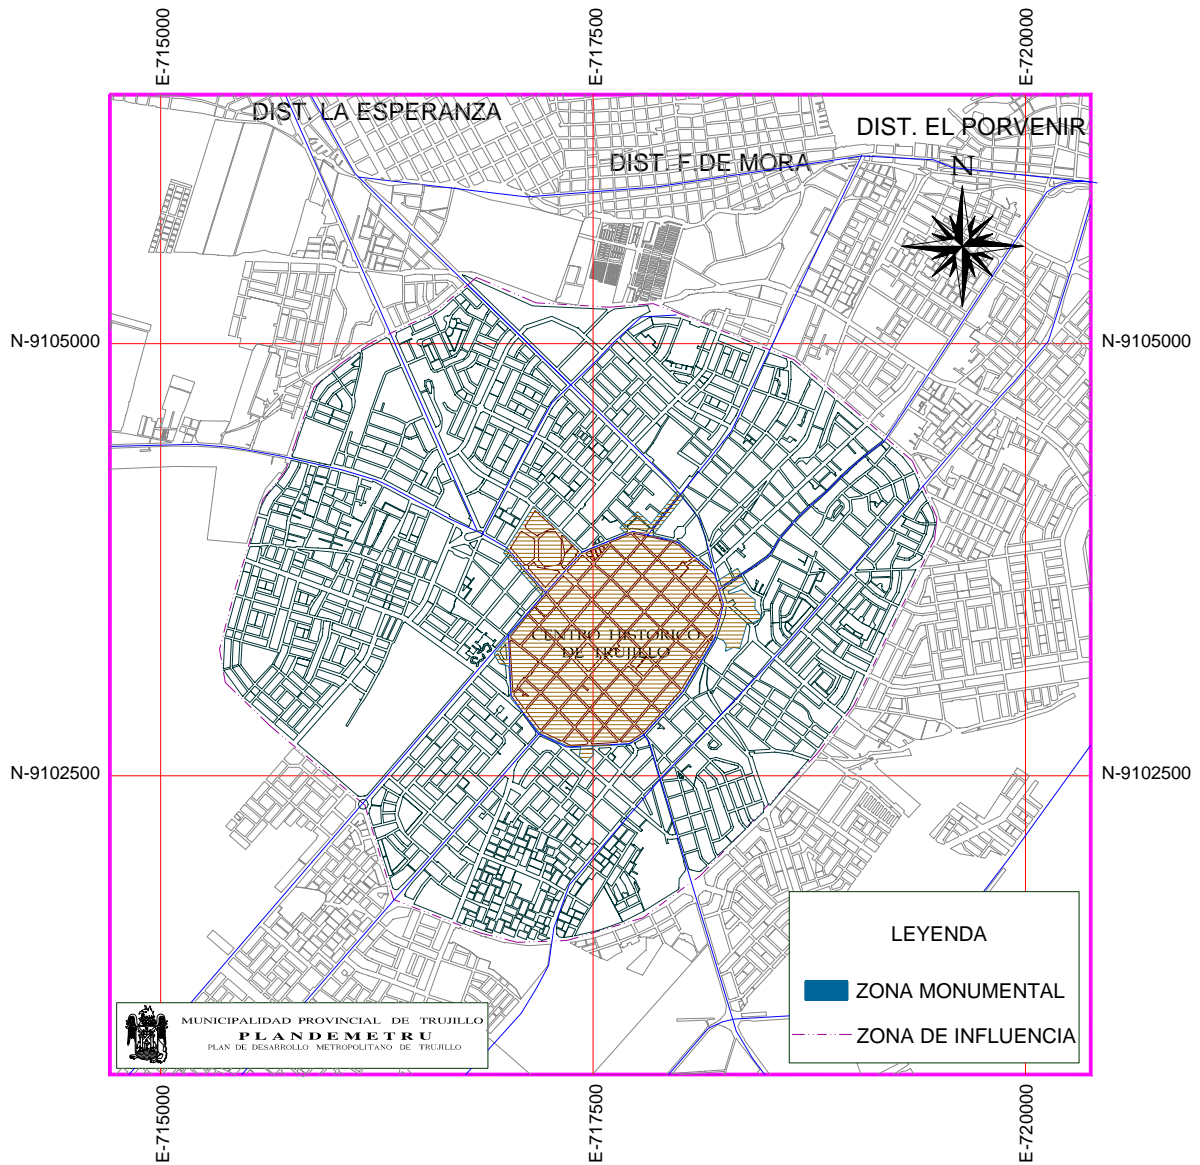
E-715000

E-717500

E-720000

DIST. LA ESPERANZA

DIST. EL PORVENIR

DIST. F DE MORA

N

N-9105000

N-9105000

CENTRO HISTORICO DE TRUJILLO

N-9102500

N-9102500

LEYENDA

ZONA MONUMENTAL

ZONA DE INFLUENCIA

MUNICIPALIDAD PROVINCIAL DE TRUJILLO
PLANDEMETRU
PLAN DE DESARROLLO METROPOLITANO DE TRUJILLO

E-715000

E-717500

E-720000